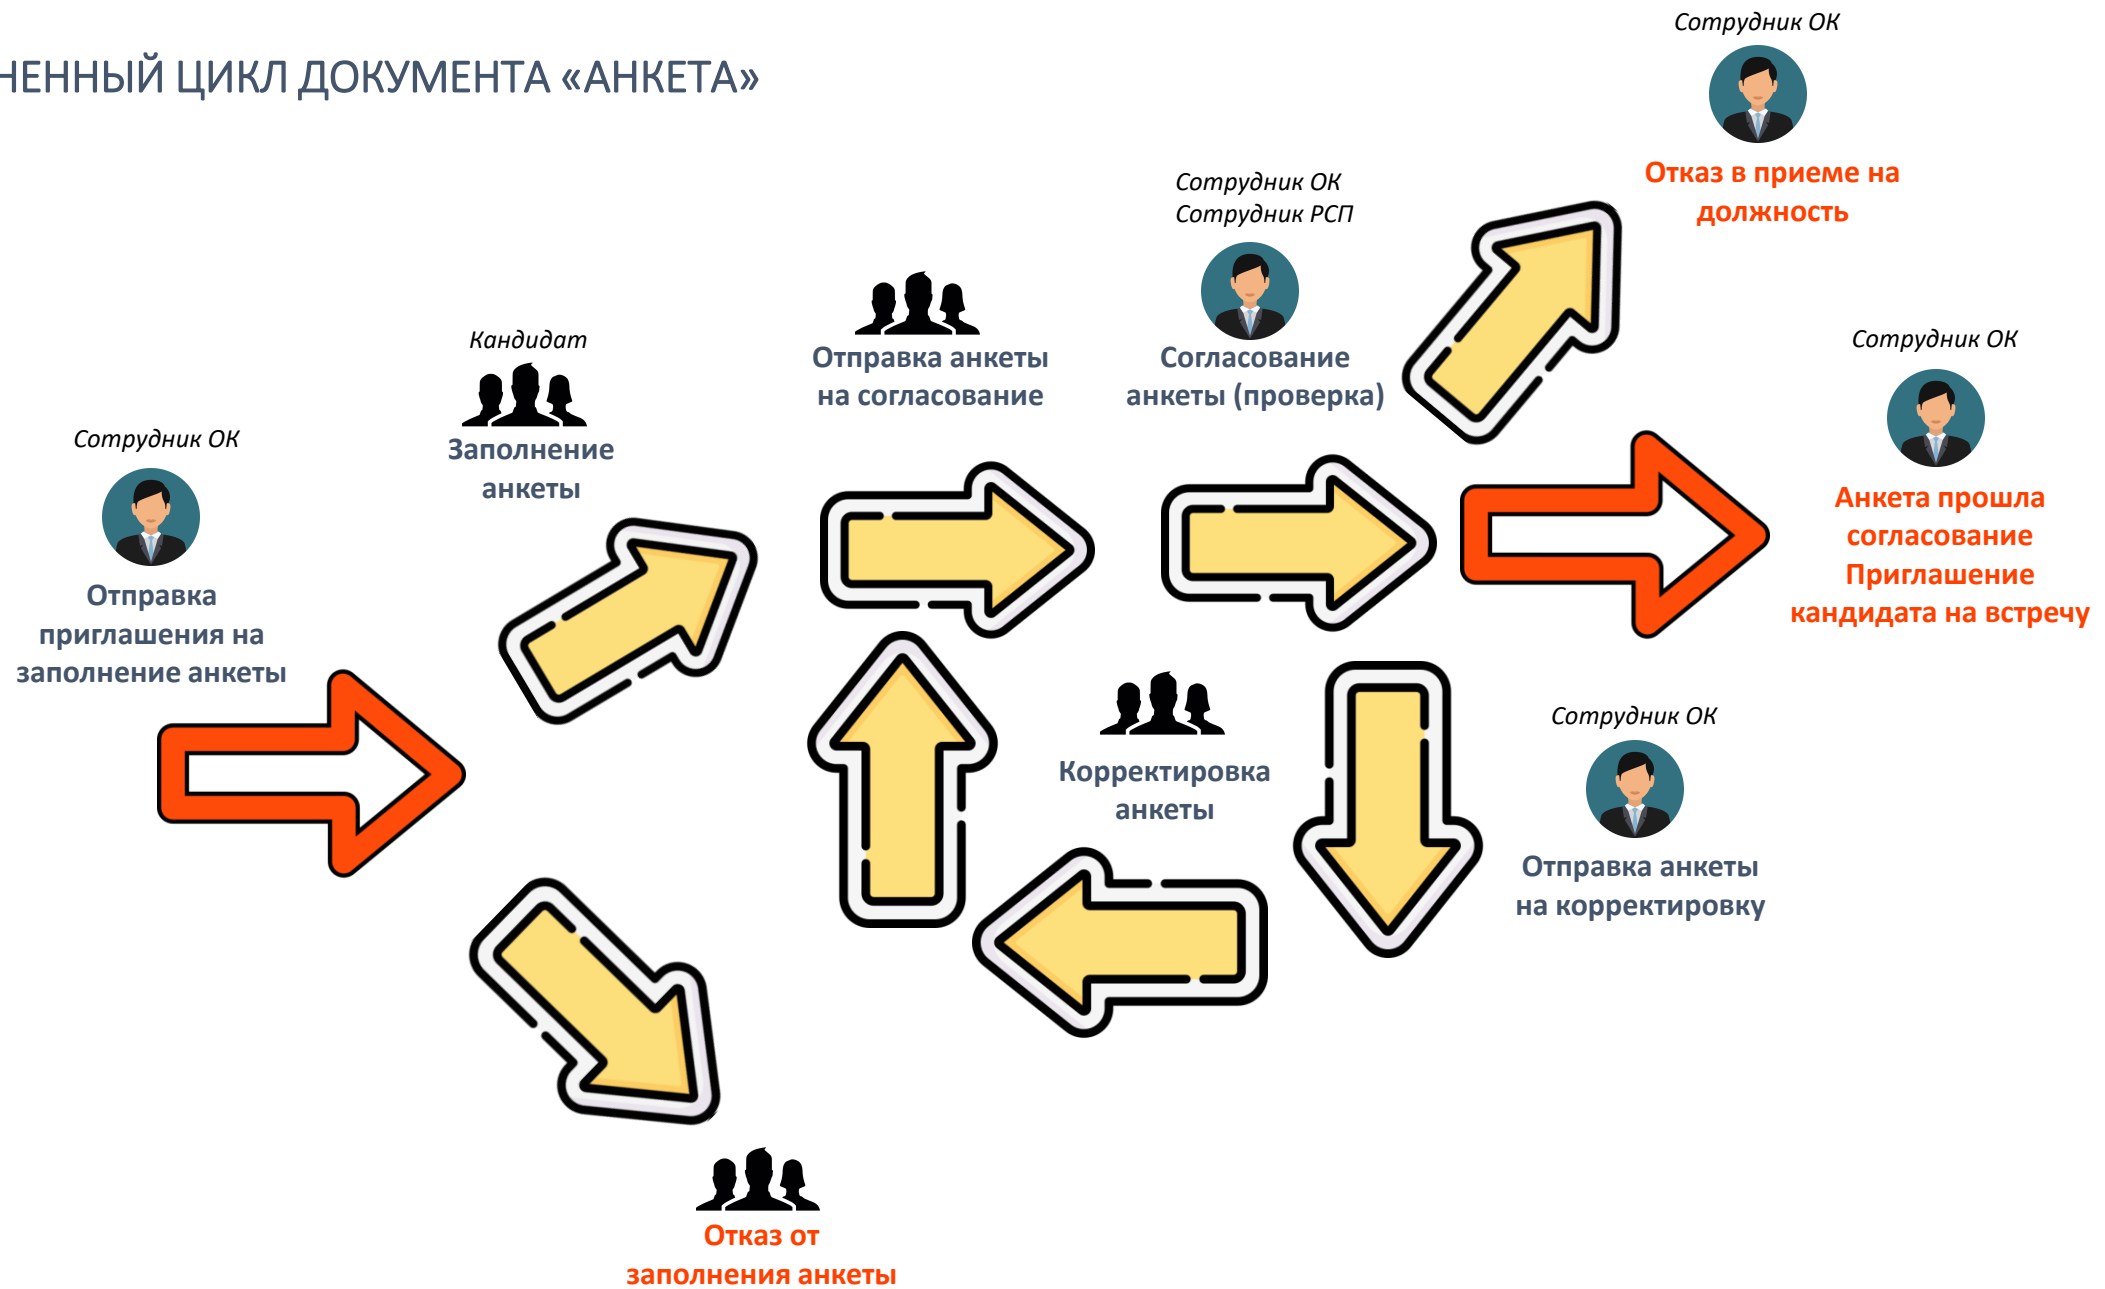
ЕННЫЙ ЦИКЛ ДОКУМЕНТА «АНКЕТА»

Сотрудник ОК
Отказ в приеме на должность

Сотрудник ОК
Сотрудник РСП
Согласование анкеты (проверка)

Отправка анкеты на согласование

Кандидат
Заполнение анкеты

Сотрудник ОК
Анкета прошла согласование
Приглашение кандидата на встречу

Сотрудник ОК
Отправка приглашения на заполнение анкеты

Корректировка анкеты

Сотрудник ОК
Отправка анкеты на корректировку

Отказ от заполнения анкеты